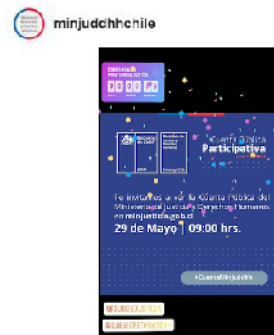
minjudchhchile

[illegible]

00 00 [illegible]

Cuenta Pública Participativa

Te invitamos a ver la Cuenta Pública del Ministerio de Justicia y Derechos Humanos en minjusticia.gob.cl

29 de Mayo | 09:00 hrs.

#CuentaMinjusddhh

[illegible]

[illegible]